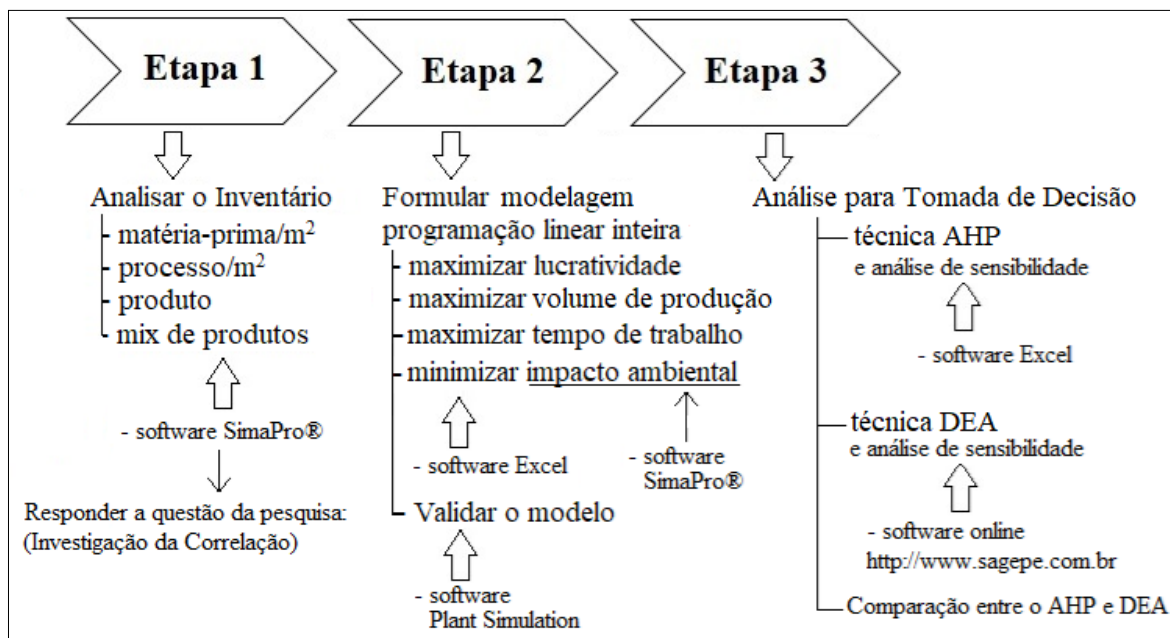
Etapa 1

Analisar o Inventário
matéria-prima/m$^2$
processo/m$^2$
produto
mix de produtos

- software SimaPro®

Responder a questão da pesquisa:
(Investigação da Correlação)

Etapa 2

Formular modelagem
programação linear inteira
maximizar lucratividade
maximizar volume de produção
maximizar tempo de trabalho
minimizar impacto ambiental

- software Excel

- software SimaPro®

Validar o modelo

- software Plant Simulation

Etapa 3

Análise para Tomada de Decisão
técnica AHP
e análise de sensibilidade

- software Excel

técnica DEA
e análise de sensibilidade

- software online
http://www.sagepe.com.br

Comparação entre o AHP e DEA